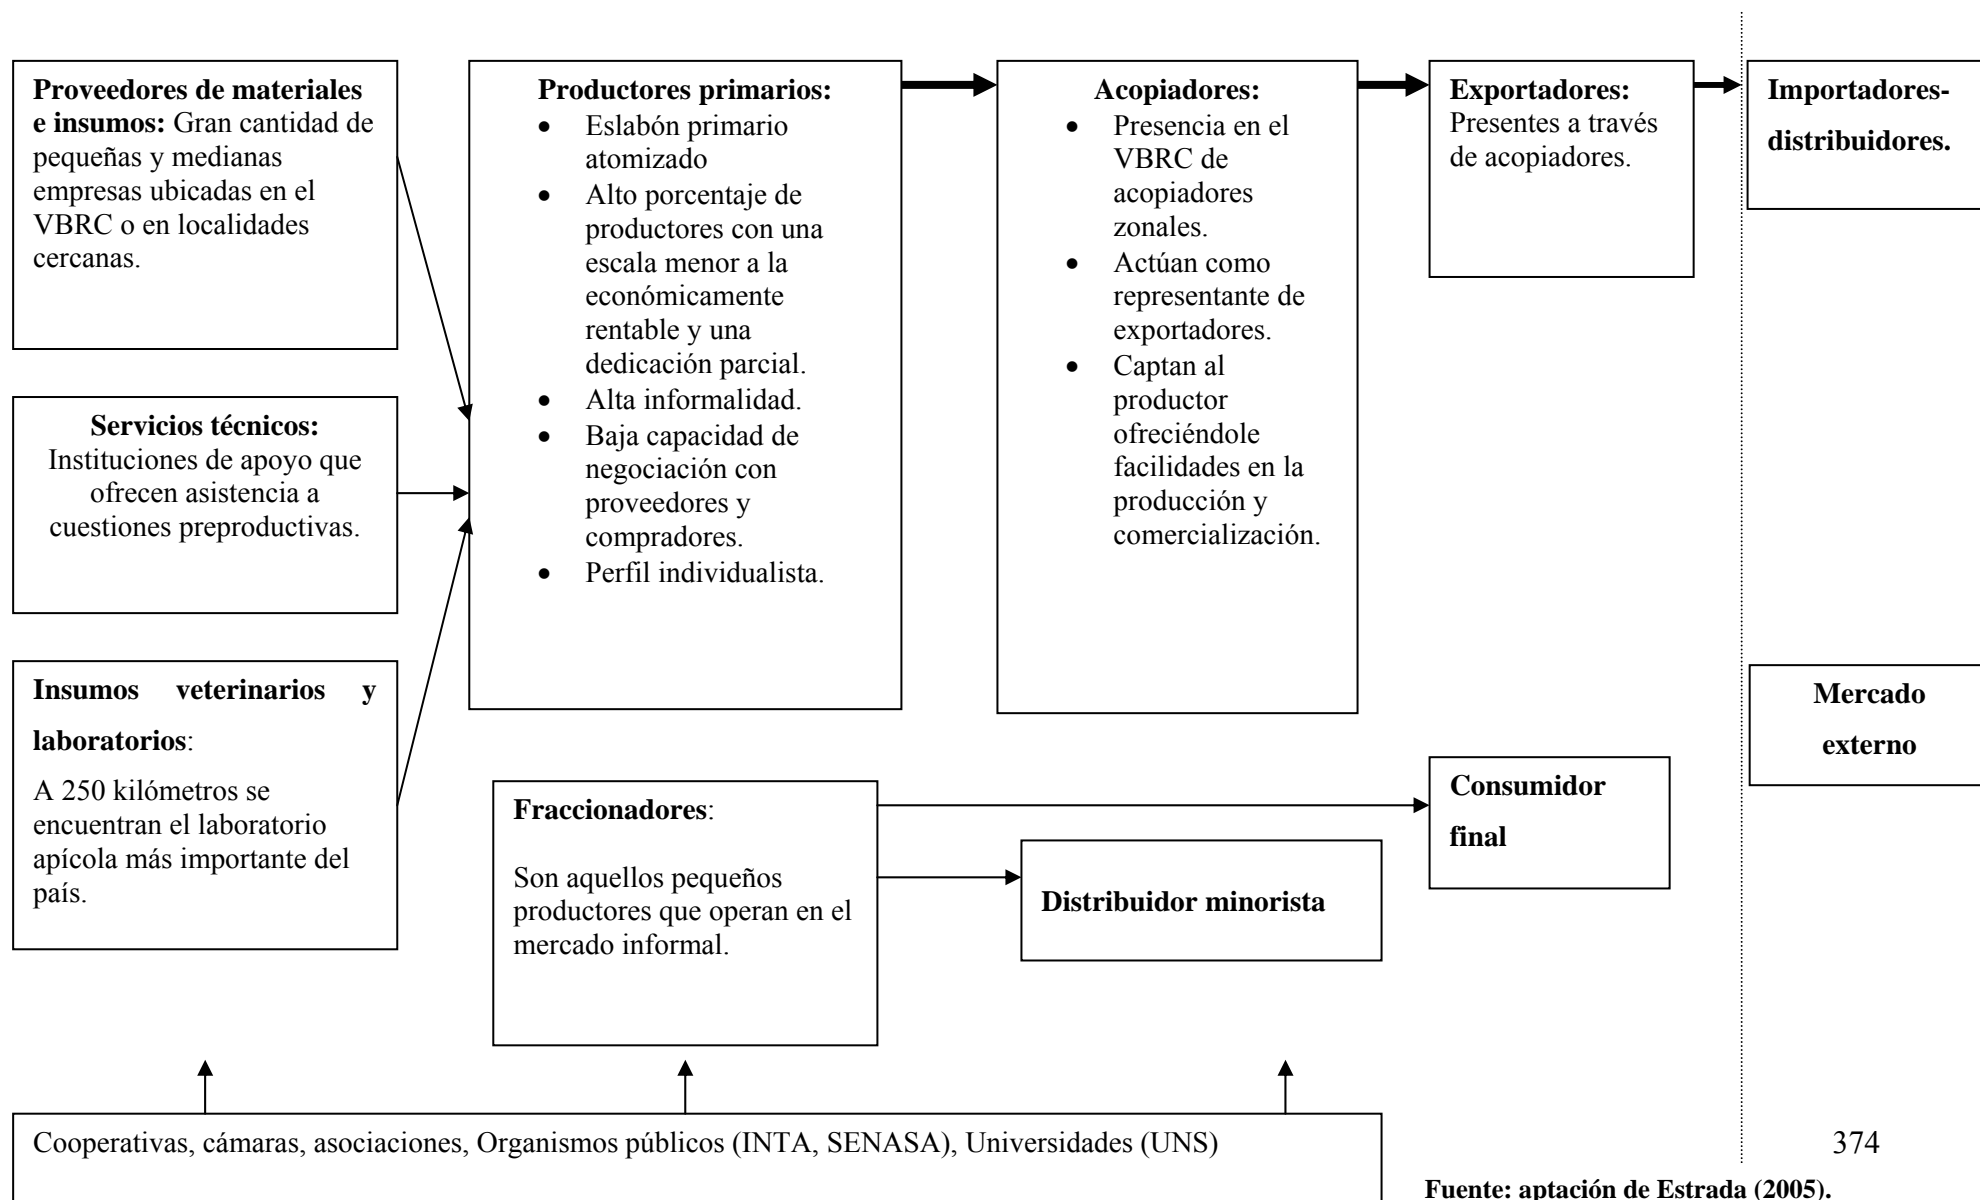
**Proveedores de materiales e insumos:** Gran cantidad de pequeñas y medianas empresas ubicadas en el VBRC o en localidades cercanas.

**Servicios técnicos:** Instituciones de apoyo que ofrecen asistencia a cuestiones preproductivas.

**Insumos veterinarios y laboratorios**:

A 250 kilómetros se encuentran el laboratorio apícola más importante del país.

**Productores primarios:**
- Eslabón primario atomizado
- Alto porcentaje de productores con una escala menor a la económicamente rentable y una dedicación parcial.
- Alta informalidad.
- Baja capacidad de negociación con proveedores y compradores.
- Perfil individualista.

**Acopiadores:**
- Presencia en el VBRC de acopiadores zonales.
- Actúan como representante de exportadores.
- Captan al productor ofreciéndole facilidades en la producción y comercialización.

**Exportadores:** Presentes a través de acopiadores.

**Importadores-distribuidores.**

**Mercado externo**

**Fraccionadores**:

Son aquellos pequeños productores que operan en el mercado informal.

**Distribuidor minorista**

**Consumidor final**

Cooperativas, cámaras, asociaciones, Organismos públicos (INTA, SENASA), Universidades (UNS)

374

**Fuente: aptación de Estrada (2005).**